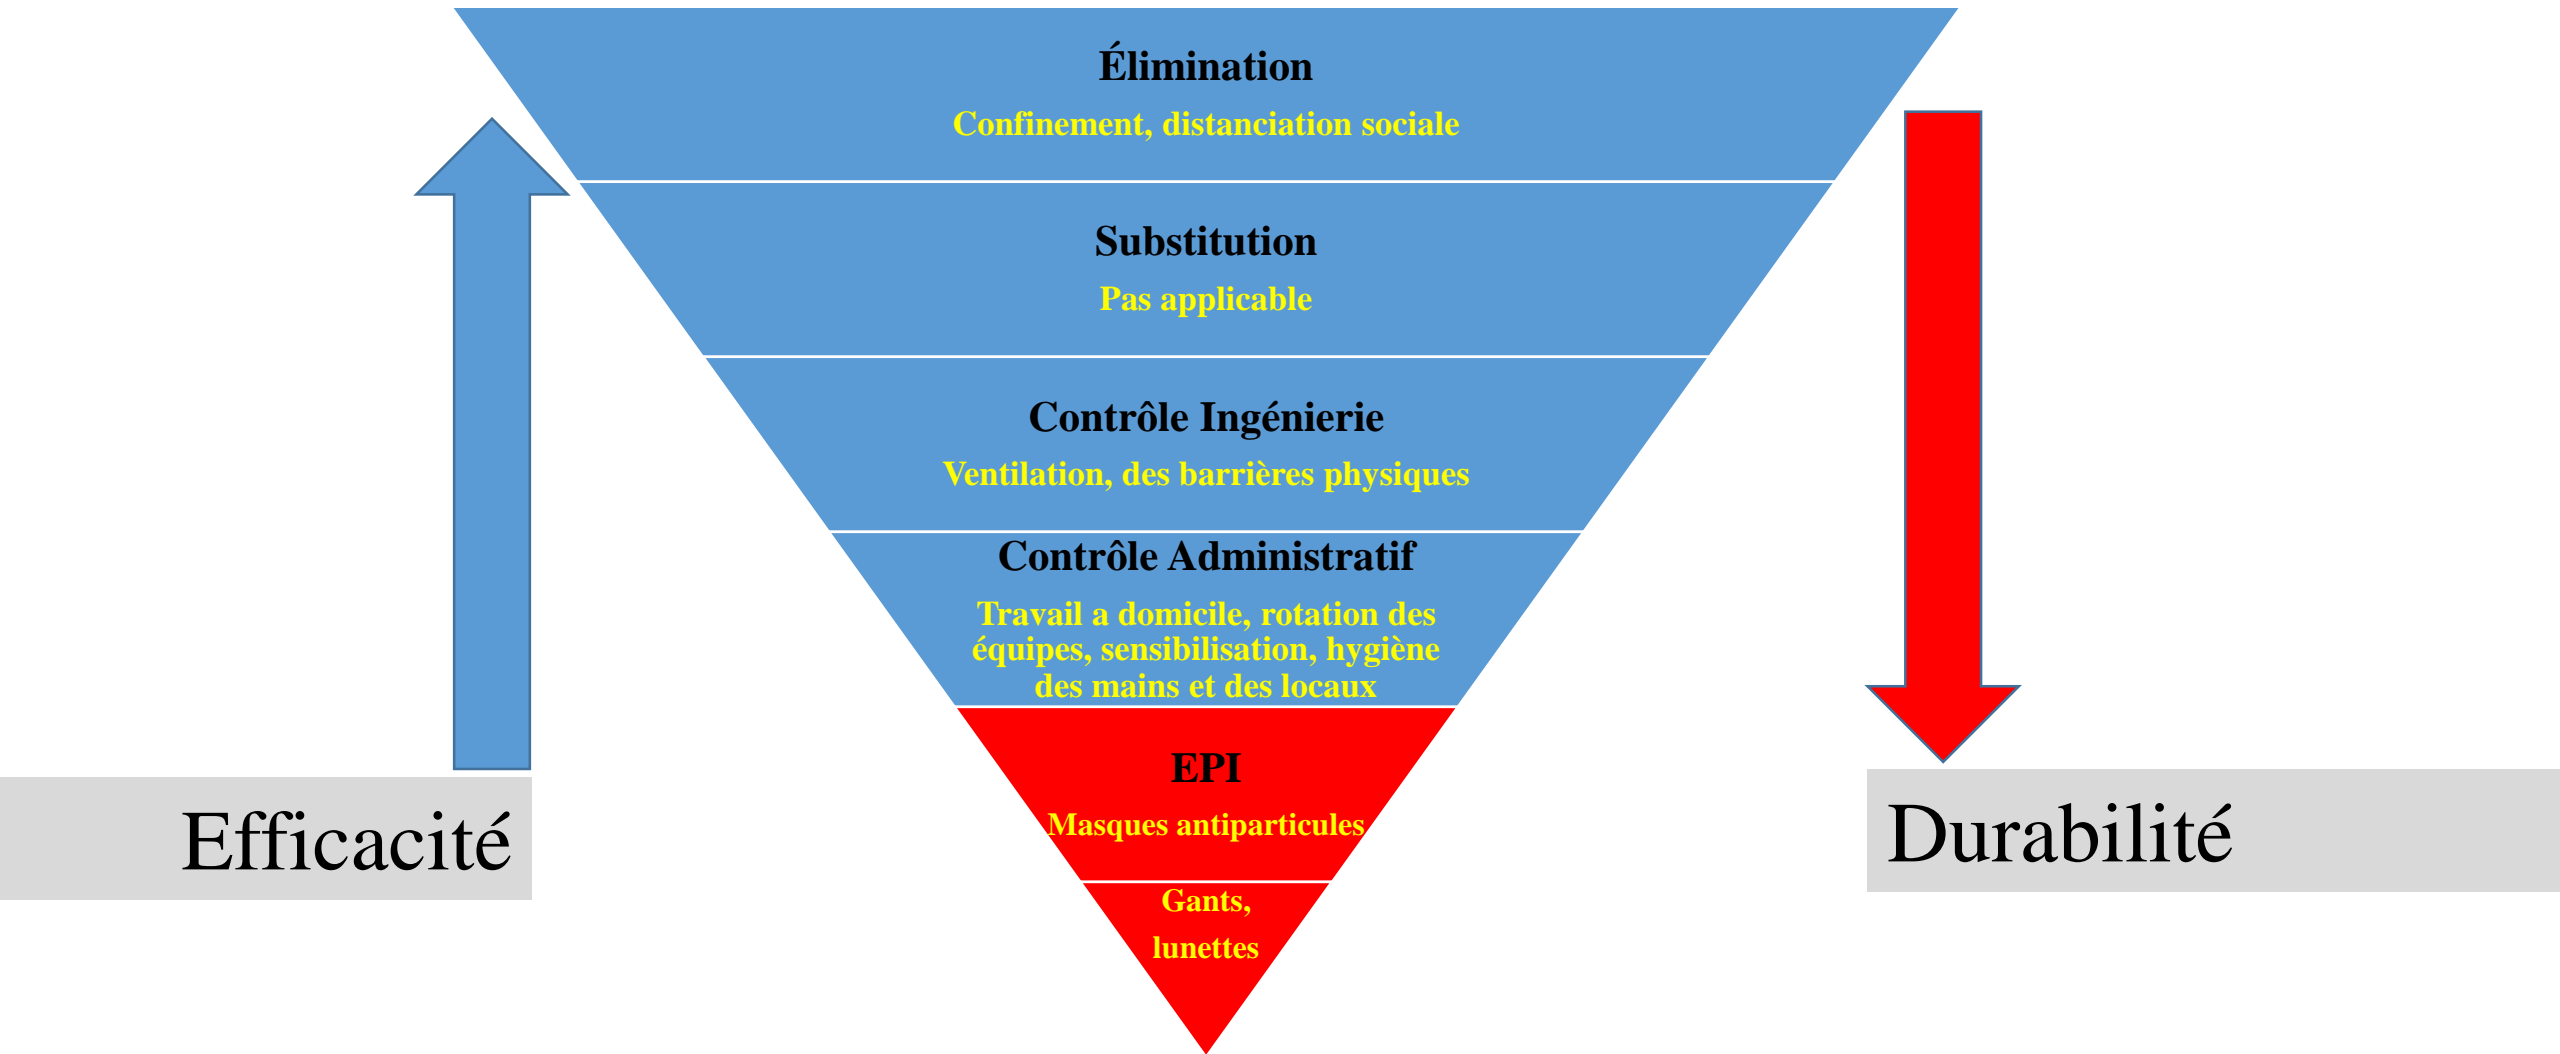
Élimination
Confinement, distanciation sociale

Substitution
Pas applicable

Contrôle Ingénierie
Ventilation, des barrières physiques

Contrôle Administratif
Travail a domicile, rotation des équipes, sensibilisation, hygiène des mains et des locaux

EPI
Masques antiparticules

Gants, lunettes

Efficacité

Durabilité